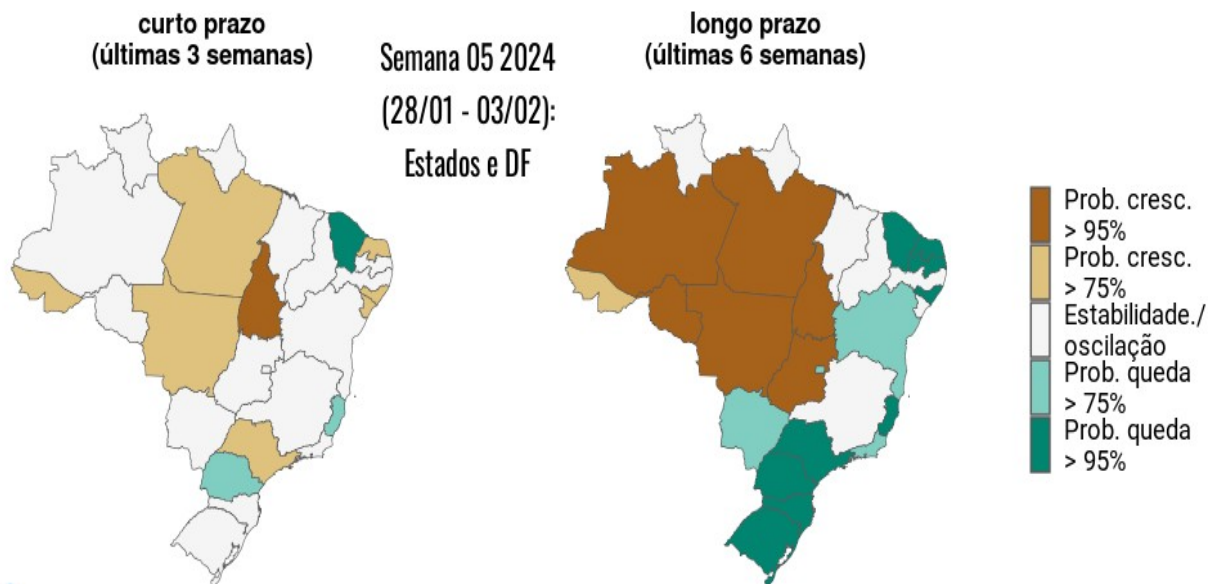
curto prazo
(últimas 3 semanas)

Semana 05 2024
(28/01 - 03/02):
Estados e DF

longo prazo
(últimas 6 semanas)

Prob. cresc. > 95%
Prob. cresc. > 75%
Estabilidade./ oscilação
Prob. queda > 75%
Prob. queda > 95%